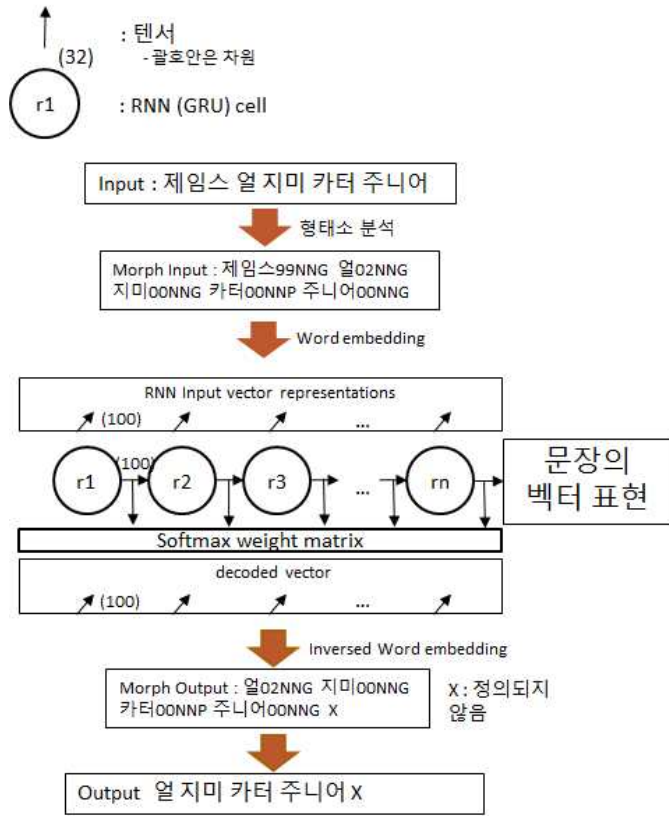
(32)
: 텐서
- 괄호안은 차원

r1

: RNN (GRU) cell

Input : 제임스 얼 지미 카터 주니어

형태소 분석

Morph Input : 제임스99NNG 얼02NNG 지미00NNG 카터00NNP 주니어00NNG

Word embedding

RNN Input vector representations

(100)

...

r1
(100)
r2
r3
...
rn

문장의 벡터 표현

Softmax weight matrix

decoded vector

(100)

...

Inversed Word embedding

Morph Output : 얼02NNG 지미00NNG 카터00NNP 주니어00NNG X

X : 정의되지 않음

Output 얼 지미 카터 주니어 X